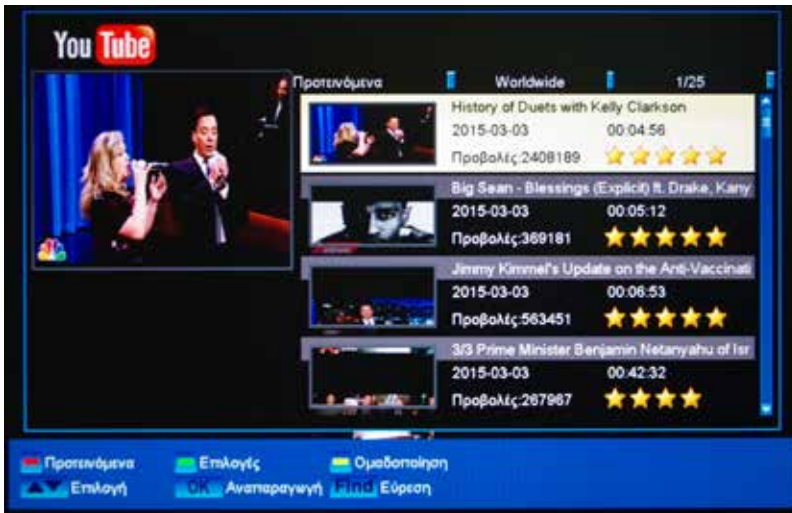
YouTube

Προτεινόμενα | Worldwide | 1/25

History of Duets with Kelly Clarkson
2015-03-03 00:04:56
Προβολές:2408189

Big Sean - Blessings (Explicit) ft. Drake, Kany
2015-03-03 00:05:12
Προβολές:369181

Jimmy Kimmel's Update on the Anti-Vaccinati
2015-03-03 00:06:53
Προβολές:563451

3/3 Prime Minister Benjamin Netanyahu of Isr
2015-03-03 00:42:32
Προβολές:267967

Προτεινόμενα Επιλογές Ομαδοποίηση
Επιλογή OK Αναπαραγωγή Find Εύρεση